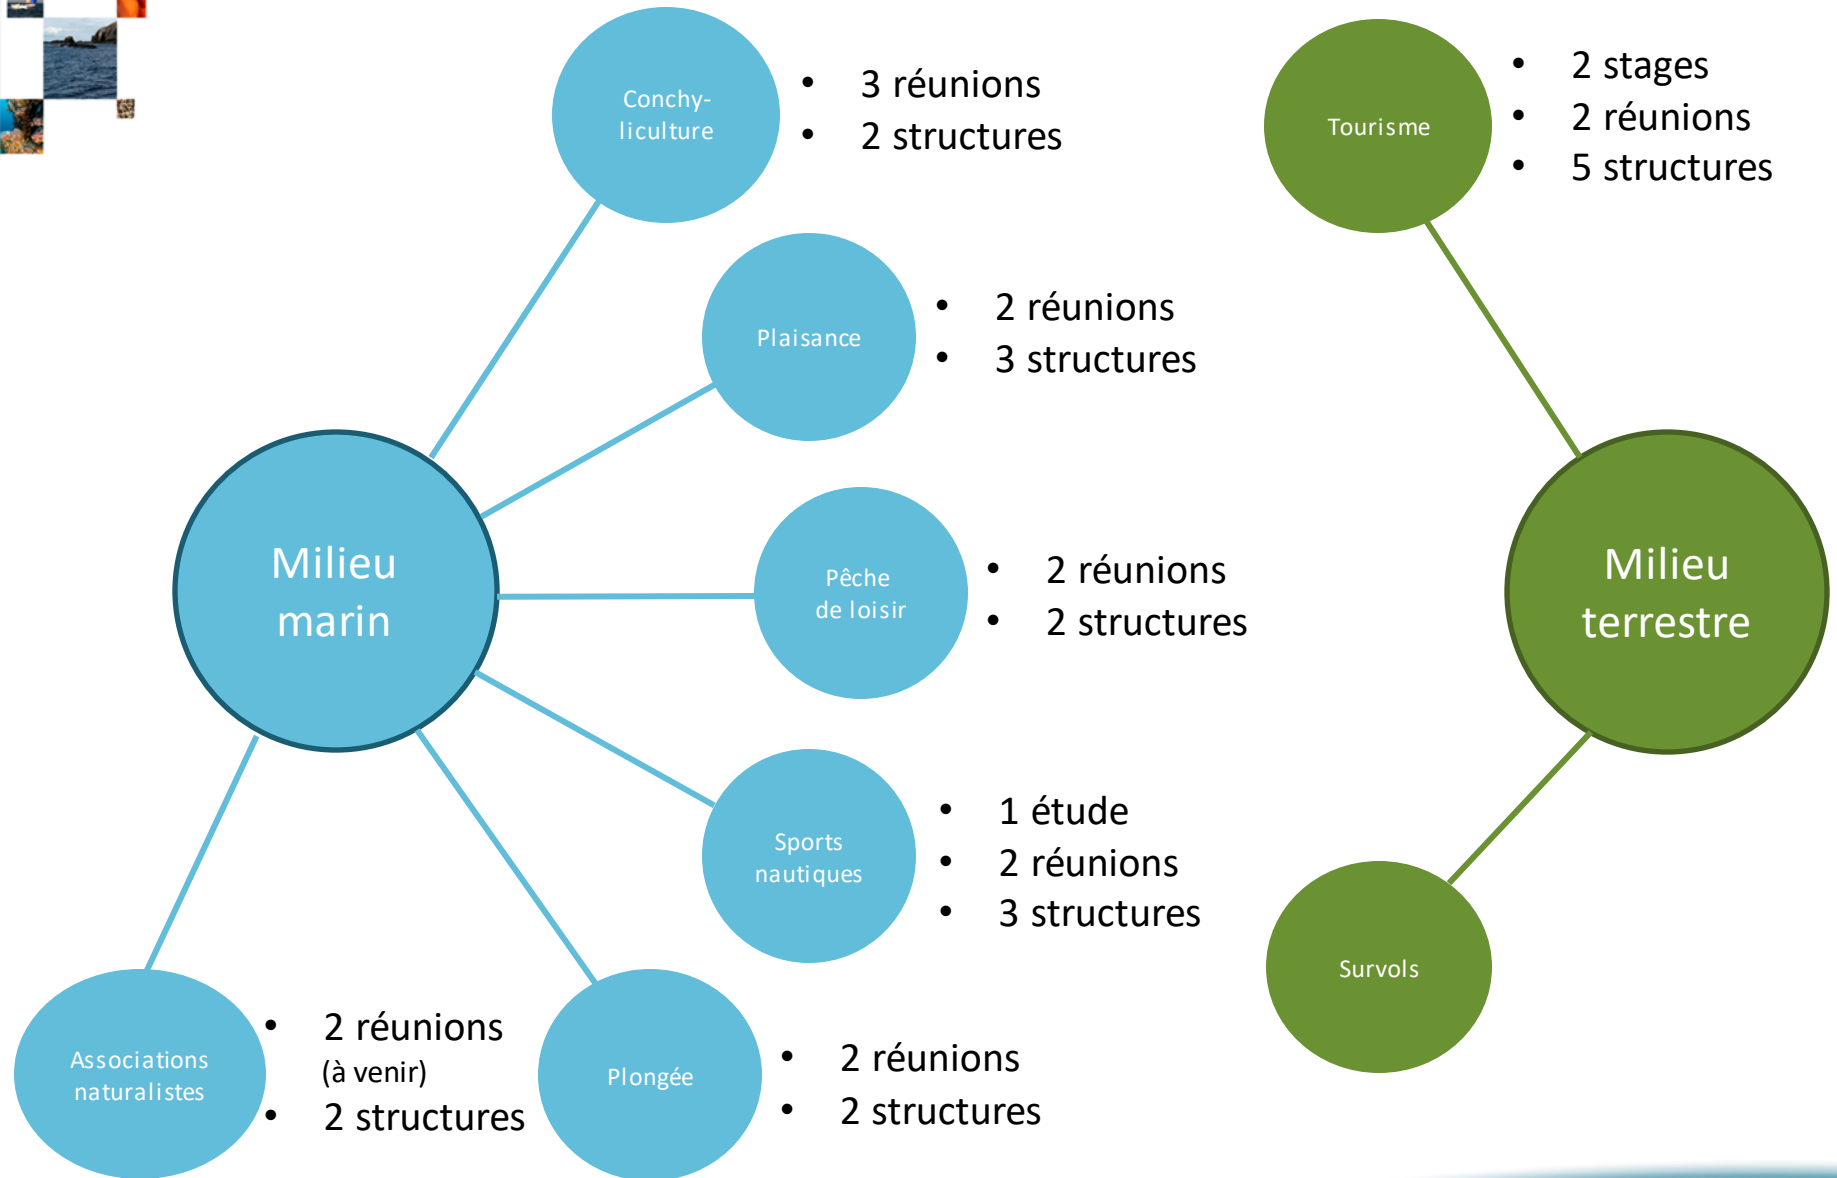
Conchy-liculture

- 3 réunions
- 2 structures

Tourisme

- 2 stages
- 2 réunions
- 5 structures

Plaisance

- 2 réunions
- 3 structures

Milieu marin

Pêche de loisir

- 2 réunions
- 2 structures

Milieu terrestre

Sports nautiques

- 1 étude
- 2 réunions
- 3 structures

Survols

Associations naturalistes

- 2 réunions (à venir)
- 2 structures

Plongée

- 2 réunions
- 2 structures